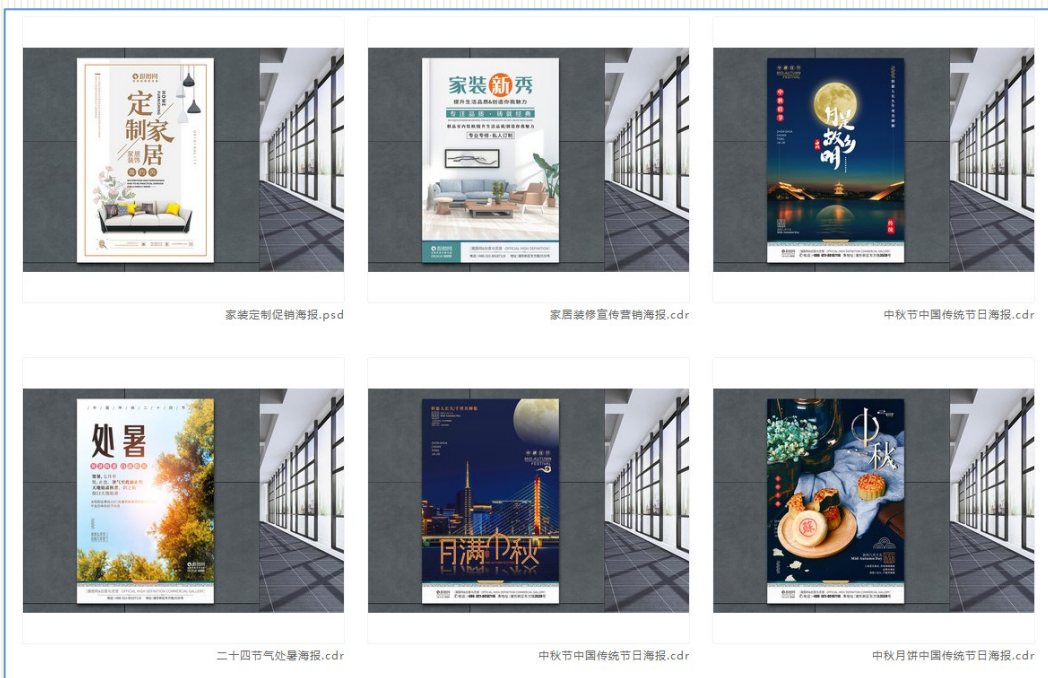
定制家居

家装新秀

月是故乡明

家装定制促销海报.psd

家居装修宣传营销海报.cdr

中秋节中国传统节日海报.cdr

处暑

月满中秋

中秋

二十四节气处暑海报.cdr

中秋节中国传统节日海报.cdr

中秋月饼中国传统节日海报.cdr